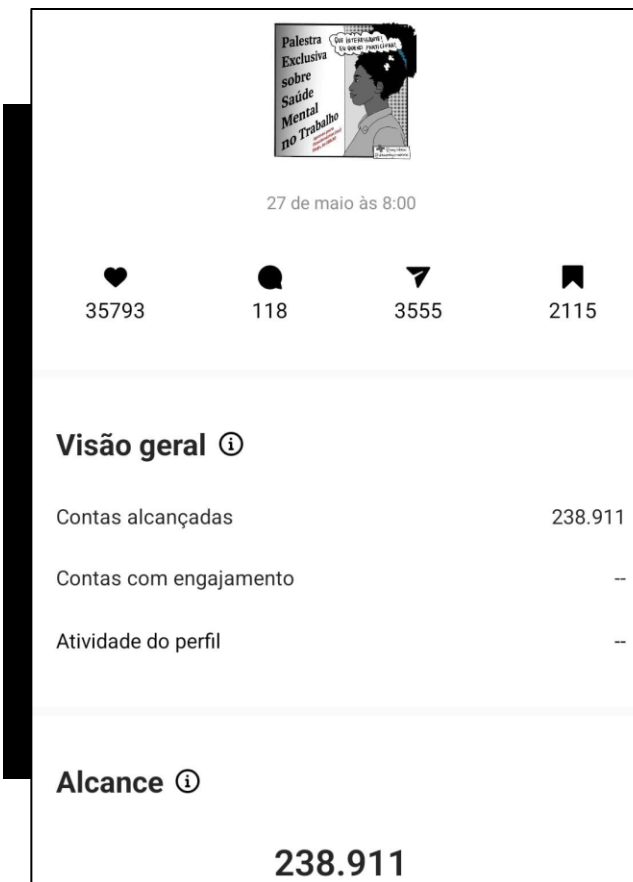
Palestra Exclusiva sobre Saúde Mental no Trabalho

Que interessante! Eu quero participar!

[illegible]

27 de maio às 8:00

35793 118 3555 2115

Visão geral ⓘ

Contas alcançadas 238.911

Contas com engajamento --

Atividade do perfil --

Alcance ⓘ

238.911